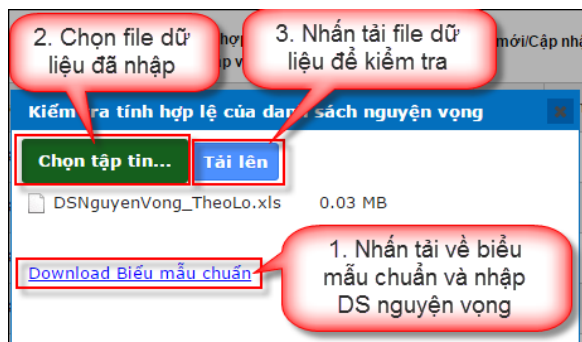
2. Chọn file dữ liệu đã nhập

3. Nhấn tải file dữ liệu để kiểm tra

hợp

p v

mới/Cập nhậ

Kiểm tra tính hợp lệ của danh sách nguyện vọng

Chọn tập tin...

Tải lên

DSNguyenVong_TheoLo.xls 0.03 MB

Download Biểu mẫu chuẩn

1. Nhấn tải về biểu mẫu chuẩn và nhập DS nguyện vọng